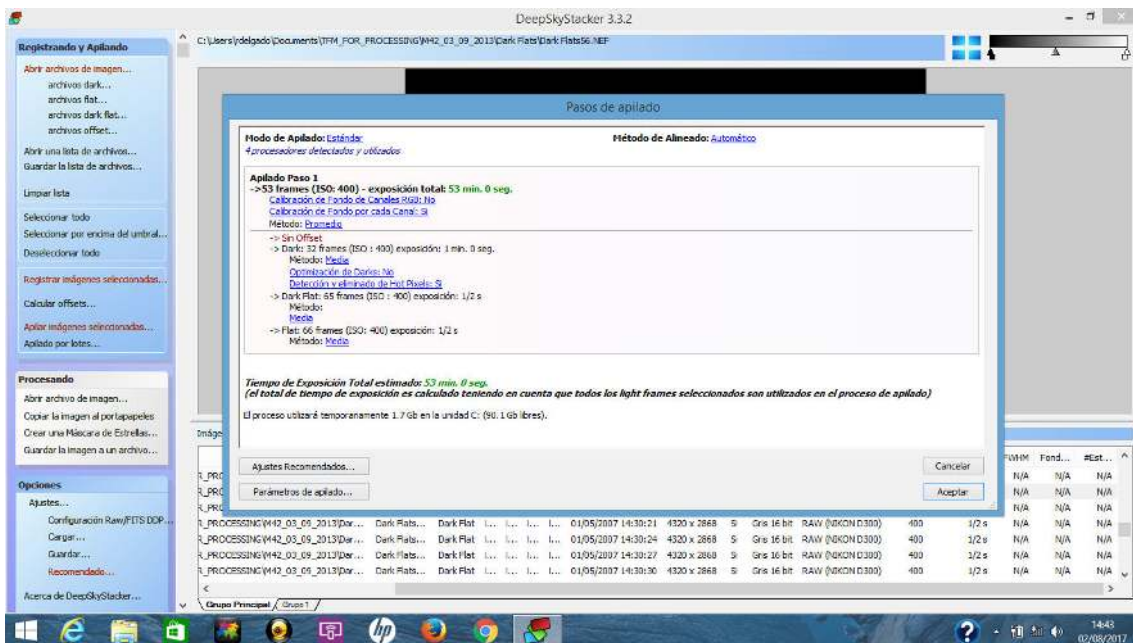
DeepSkyStacker 3.3.2

Registrando y Apilando
Abrir archivos de imagen...
archivos dark...
archivos flat...
archivos dark flat...
archivos offset...
Abrir una lista de archivos...
Guardar la lista de archivos...
Limpiar lista
Seleccionar todo
Seleccionar por encima del umbral...
Deseleccionar todo
Registrar imágenes seleccionadas...
Calcular offsets...
Apilar imágenes seleccionadas...
Apilado por lotes...

Procesando
Abrir archivo de imagen...
Copiar la imagen al portapapeles
Crear una Máscara de Estrellas...
Guardar la imagen a un archivo...

Opciones
Ajustes...
Configuración Raw/FITS DDP...
Cargar...
Guardar...
Recomendado...
Acerca de DeepSkyStacker...

C:\Users\rdelgado\Documents\TFM_FOR_PROCESSING\M42_03_09_2013\Dark Flats\Dark Flats56.NEF

Pasos de apilado

Modo de Apilado: Estándar
4 procesadores detectados y utilizados
Método de Alineado: Automático

Apilado Paso 1
->53 frames (ISO: 400) - exposición total: 53 min. 0 seg.
Calibración de Fondo de Canales RGB: No
Calibración de Fondo por cada Canal: Si
Método: Promedio
-> Sin Offset
-> Dark: 32 frames (ISO : 400) exposición: 1 min. 0 seg.
Método: Media
Optimización de Darks: No
Detección y eliminado de Hot Pixels: Si
-> Dark Flat: 65 frames (ISO : 400) exposición: 1/2 s
Método:
Media
-> Flat: 66 frames (ISO: 400) exposición: 1/2 s
Método: Media

Tiempo de Exposición Total estimado: 53 min. 0 seg.
(el total de tiempo de exposición es calculado teniendo en cuenta que todos los light frames seleccionados son utilizados en el proceso de apilado)
El proceso utilizará temporaneamente 1.7 Gb en la unidad C: (90.1 Gb libres).

Ajustes Recomendados...
Parámetros de apilado...
Cancelar
Aceptar

Imáge

| | | | | | | | | | | | | | | FWHM | Fond... | #Est... |
|---|---|---|---|---|---|---|---|---|---|---|---|---|---|---|---|---|
| R_PRC | | | | | | | | | | | | | | N/A | N/A | N/A |
| R_PRC | | | | | | | | | | | | | | N/A | N/A | N/A |
| R_PRC | | | | | | | | | | | | | | N/A | N/A | N/A |
| R_PROCESSING\M42_03_09_2013\Dar... | Dark Flats... | Dark Flat | l... | l... | l... | 01/05/2007 14:30:21 | 4320 x 2868 | Si | Gris 16 bit | RAW (NIKON D300) | 400 | 1/2 s | N/A | N/A | N/A |
| R_PROCESSING\M42_03_09_2013\Dar... | Dark Flats... | Dark Flat | l... | l... | l... | 01/05/2007 14:30:24 | 4320 x 2868 | Si | Gris 16 bit | RAW (NIKON D300) | 400 | 1/2 s | N/A | N/A | N/A |
| R_PROCESSING\M42_03_09_2013\Dar... | Dark Flats... | Dark Flat | l... | l... | l... | 01/05/2007 14:30:27 | 4320 x 2868 | Si | Gris 16 bit | RAW (NIKON D300) | 400 | 1/2 s | N/A | N/A | N/A |
| R_PROCESSING\M42_03_09_2013\Dar... | Dark Flats... | Dark Flat | l... | l... | l... | 01/05/2007 14:30:30 | 4320 x 2868 | Si | Gris 16 bit | RAW (NIKON D300) | 400 | 1/2 s | N/A | N/A | N/A |

Grupo Principal / Grupo 1 /

14:43
02/08/2017